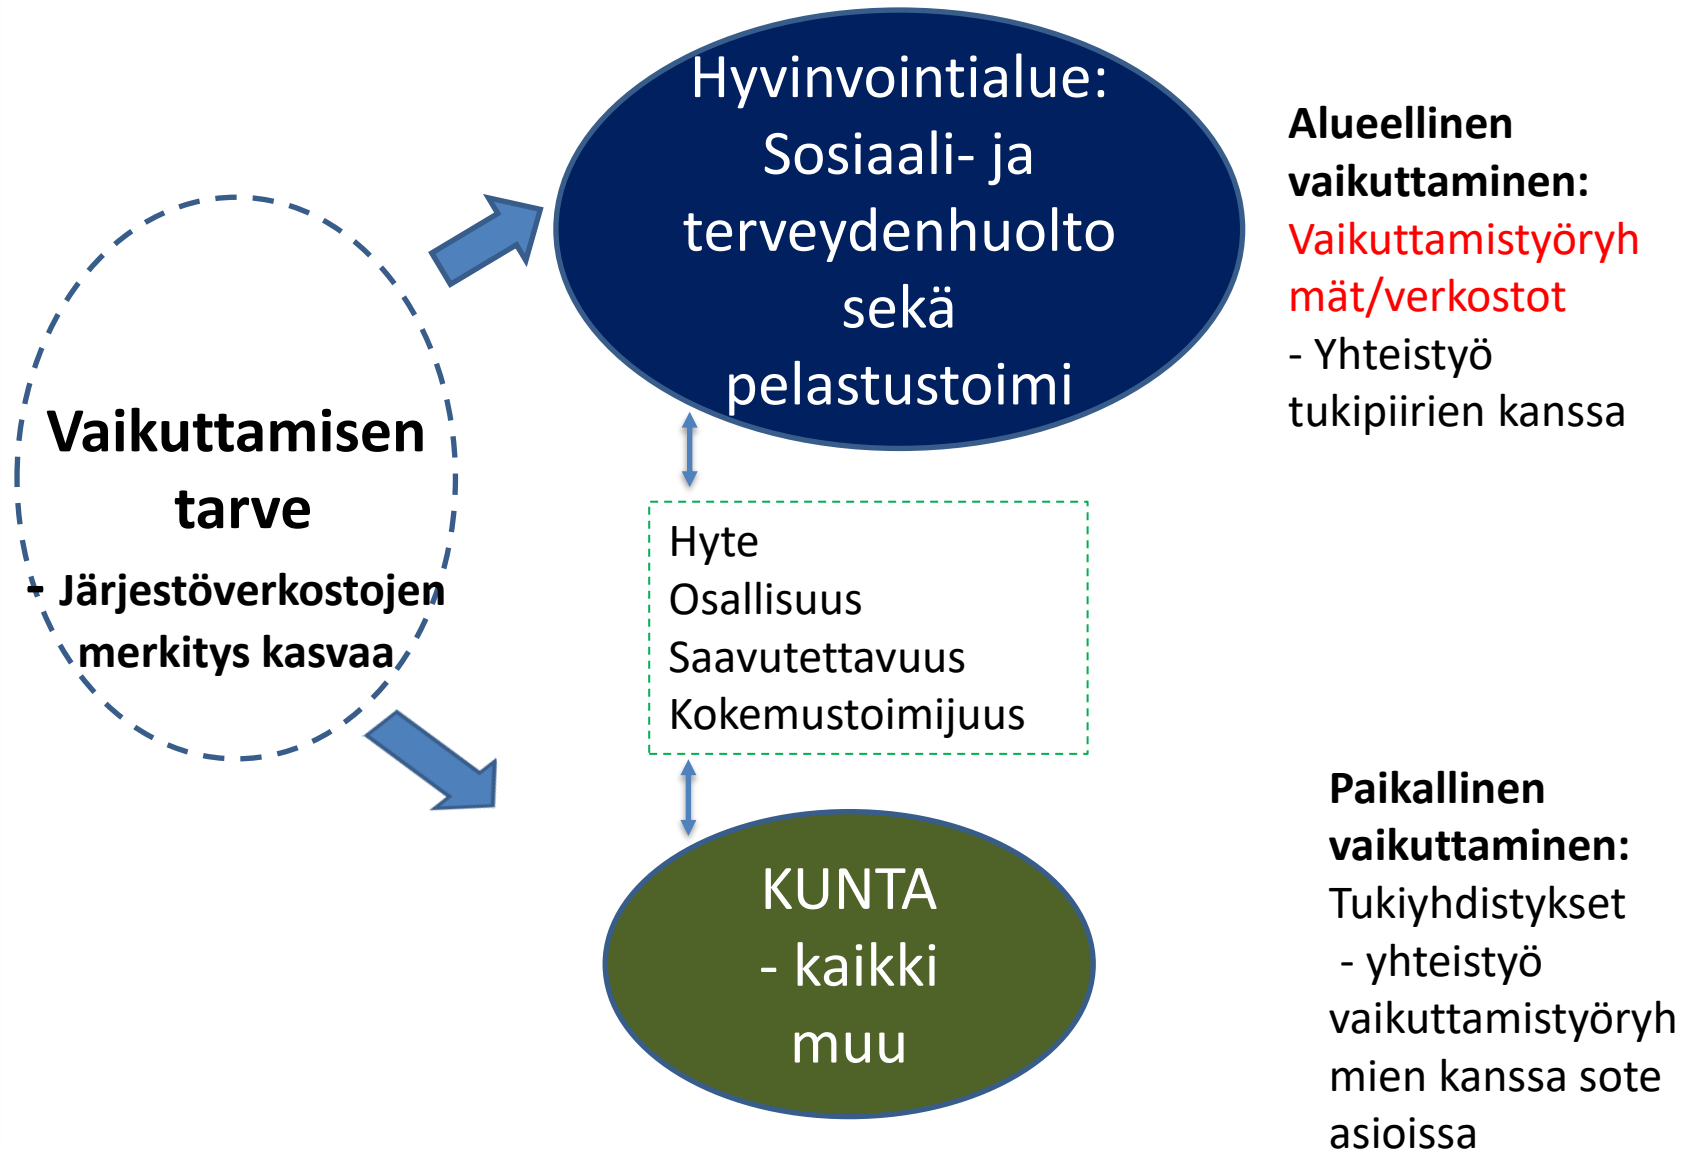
Vaikuttamisen tarve

- Järjestöverkostojen merkitys kasvaa

Hyvinvointialue: Sosiaali- ja terveydenhuolto sekä pelastustoimi

Alueellinen vaikuttaminen:
Vaikuttamistyöryhmät/verkostot
- Yhteistyö tukipiirien kanssa

Hyte
Osallisuus
Saavutettavuus
Kokemustoimijuus

KUNTA
- kaikki muu

Paikallinen vaikuttaminen:
Tukiyhdistykset
- yhteistyö vaikuttamistyöryhmien kanssa sote asioissa